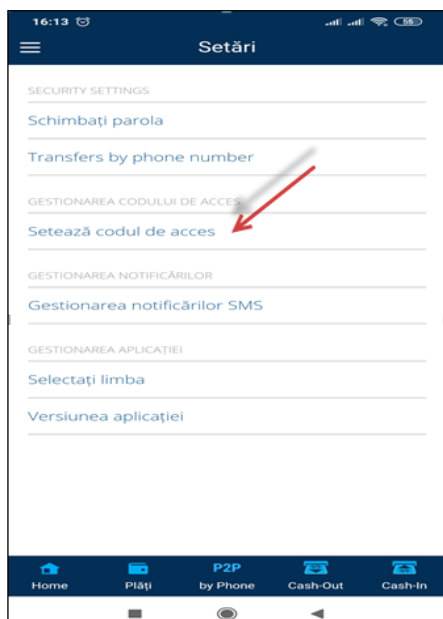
16:13

Setări

SECURITY SETTINGS

Schimbați parola

Transfers by phone number

GESTIONAREA CODULUI DE ACCES

Setează codul de acces

GESTIONAREA NOTIFICĂRILOR

Gestionarea notificărilor SMS

GESTIONAREA APLICAȚIEI

Selectați limba

Versiunea aplicației

Home | Plăți | P2P by Phone | Cash-Out | Cash-In